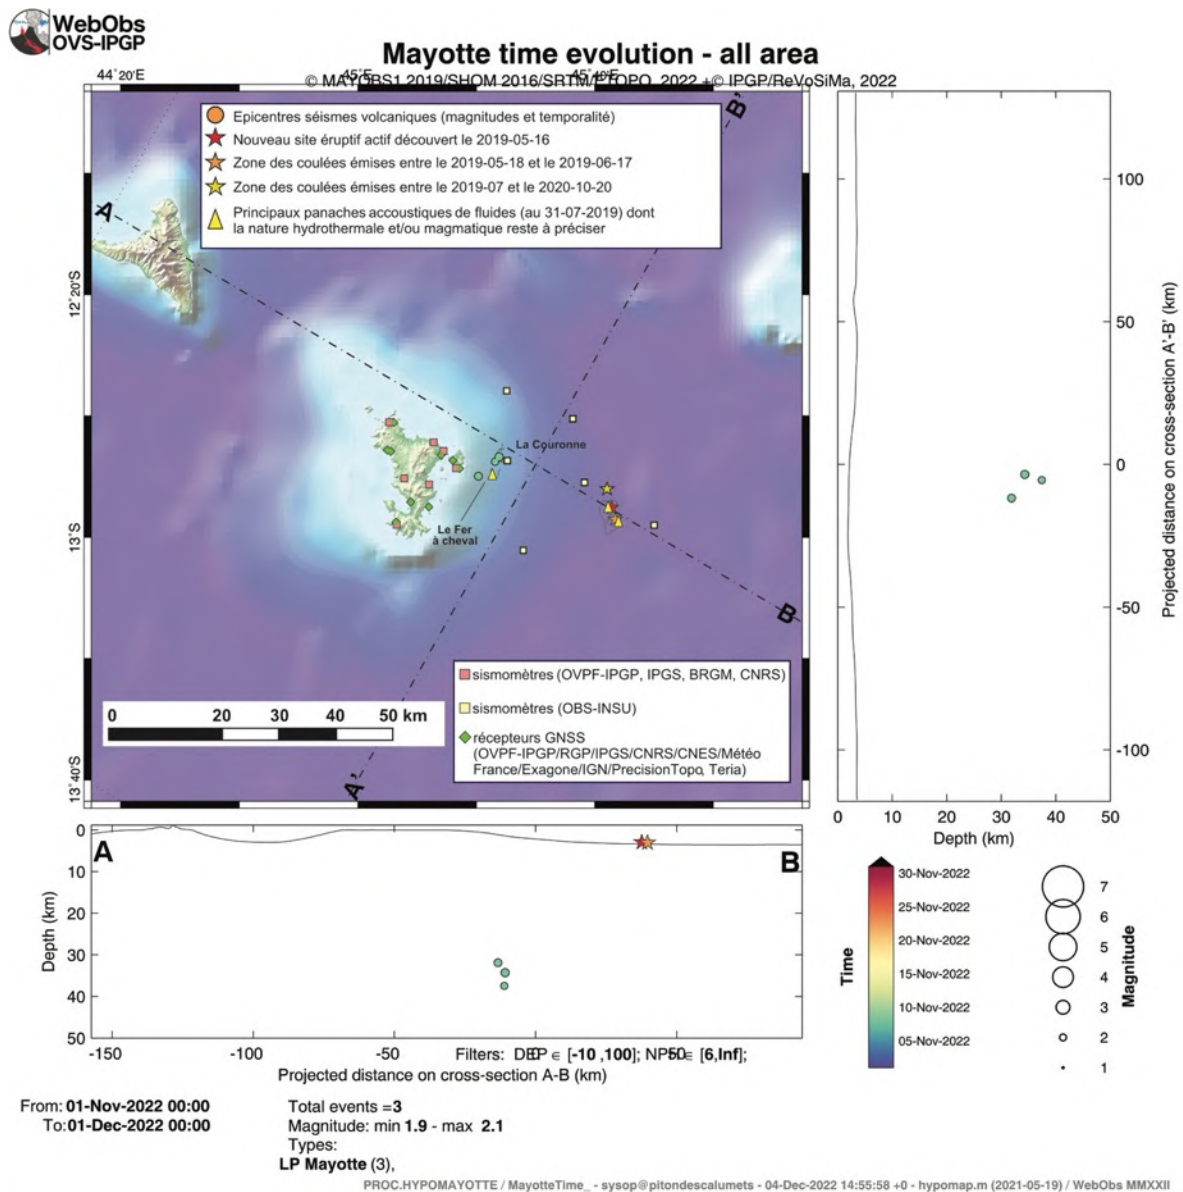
WebObs
OVS-IPGP

Mayotte time evolution - all area
© MAYOBS1 2019/SHOM 2016/SRTM/ETOPO, 2022 + © IPGP/ReVoSiMa, 2022

44°20'E
45°E
45°40'E

Epicentres séismes volcaniques (magnitudes et temporalité)
Nouveau site éruptif actif découvert le 2019-05-16
Zone des coulées émises entre le 2019-05-18 et le 2019-06-17
Zone des coulées émises entre le 2019-07 et le 2020-10-20
Principaux panaches accoustiques de fluides (au 31-07-2019) dont la nature hydrothermale et/ou magmatique reste à préciser

A
B'
12°20'S
13°S
13°40'S
La Couronne
Le Fer à cheval
B
A'

sismomètres (OVPF-IPGP, IPGS, BRGM, CNRS)
sismomètres (OBS-INSU)
récepteurs GNSS (OVPF-IPGP/RGP/IPGS/CNRS/CNES/Météo France/Exagone/IGN/PrecisionTopo, Teria)

0 20 30 40 50 km

100
50
0
-50
-100
Projected distance on cross-section A'-B' (km)
0 10 20 30 40 50
Depth (km)

0
10
20
30
40
50
Depth (km)
A
B
-150 -100 -50 0 50
Projected distance on cross-section A-B (km)
Filters: DEP ∈ [-10 ,100]; NPH ∈ [6,Inf];

Time
30-Nov-2022
25-Nov-2022
20-Nov-2022
15-Nov-2022
10-Nov-2022
05-Nov-2022

Magnitude
7
6
5
4
3
2
1

From: 01-Nov-2022 00:00
To: 01-Dec-2022 00:00

Total events = 3
Magnitude: min 1.9 - max 2.1
Types:
LP Mayotte (3),

PROC.HYPOMAYOTTE / MayotteTime_ - sysop@pitondescalumets - 04-Dec-2022 14:55:58 +0 - hypomap.m (2021-05-19) / WebObs MMXXII